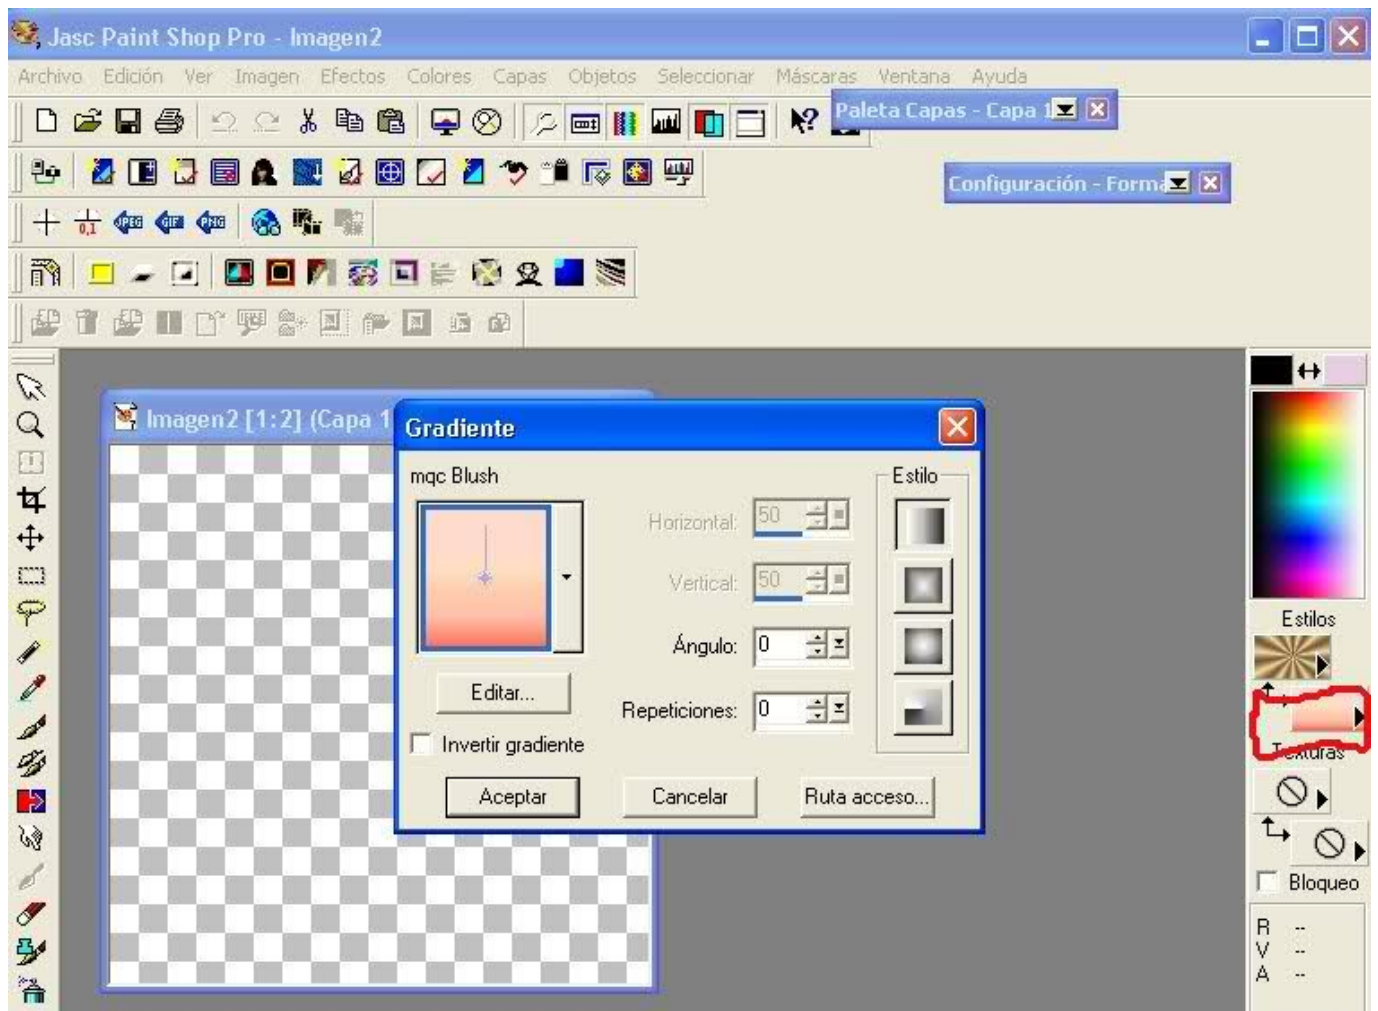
Jasc Paint Shop Pro - Imagen2

Archivo Edición Ver Imagen Efectos Colores Capas Objetos Seleccionar Máscaras Ventana Ayuda

Paleta Capas - Capa 1

Configuración - Forma

Imagen2 [1:2] (Capa 1

Gradiente

mqc Blush

Horizontal: 50

Vertical: 50

Ángulo: 0

Repeticiones: 0

Editar...

Invertir gradiente

Estilo

Aceptar Cancelar Ruta acceso...

Estilos

Texturas

Bloqueo

R --
V --
A --